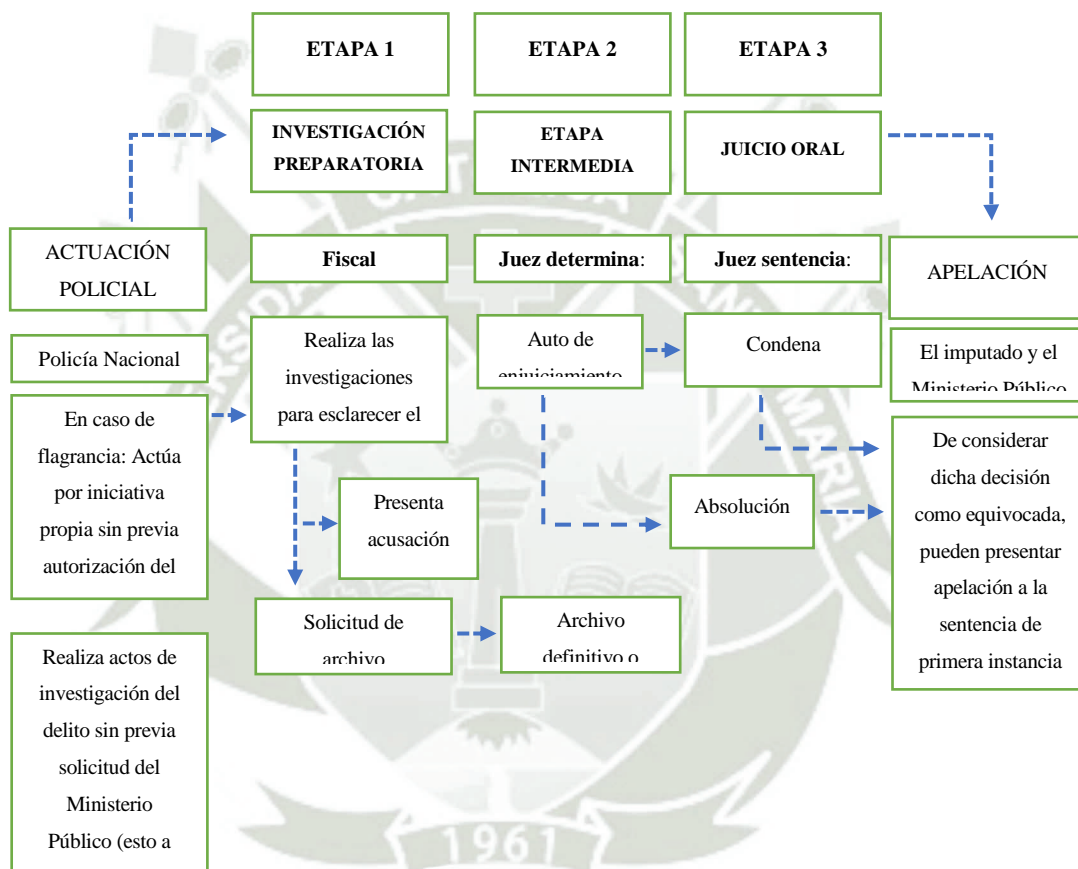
ETAPA 1

ETAPA 2

ETAPA 3

INVESTIGACIÓN PREPARATORIA

ETAPA INTERMEDIA

JUICIO ORAL

ACTUACIÓN POLICIAL

Fiscal

Juez determina:

Juez sentencia:

APELACIÓN

Policía Nacional

Realiza las investigaciones para esclarecer el

Auto de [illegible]

Condena

El imputado y el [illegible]

En caso de flagrancia: Actúa por iniciativa propia sin previa autorización del

Presenta acusación

Absolución

De considerar dicha decisión como equivocada, pueden presentar apelación a la sentencia de primera instancia

Solicitud de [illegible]

Archivo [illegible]

Realiza actos de investigación del delito sin previa solicitud del Ministerio Público (esto a

1961